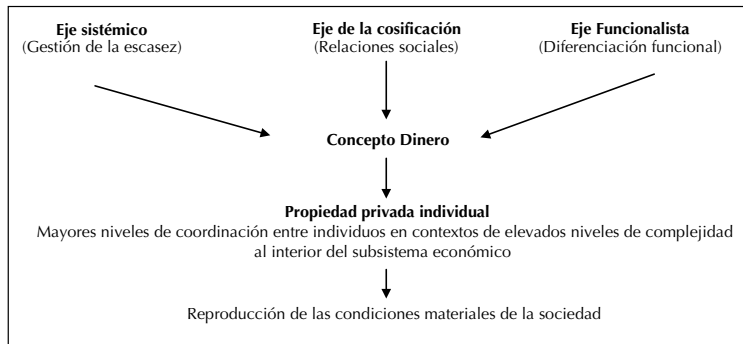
**Eje sistémico**
(Gestión de la escasez)

**Eje de la cosificación**
(Relaciones sociales)

**Eje Funcionalista**
(Diferenciación funcional)

**Concepto Dinero**

**Propiedad privada individual**
Mayores niveles de coordinación entre individuos en contextos de elevados niveles de complejidad al interior del subsistema económico

Reproducción de las condiciones materiales de la sociedad